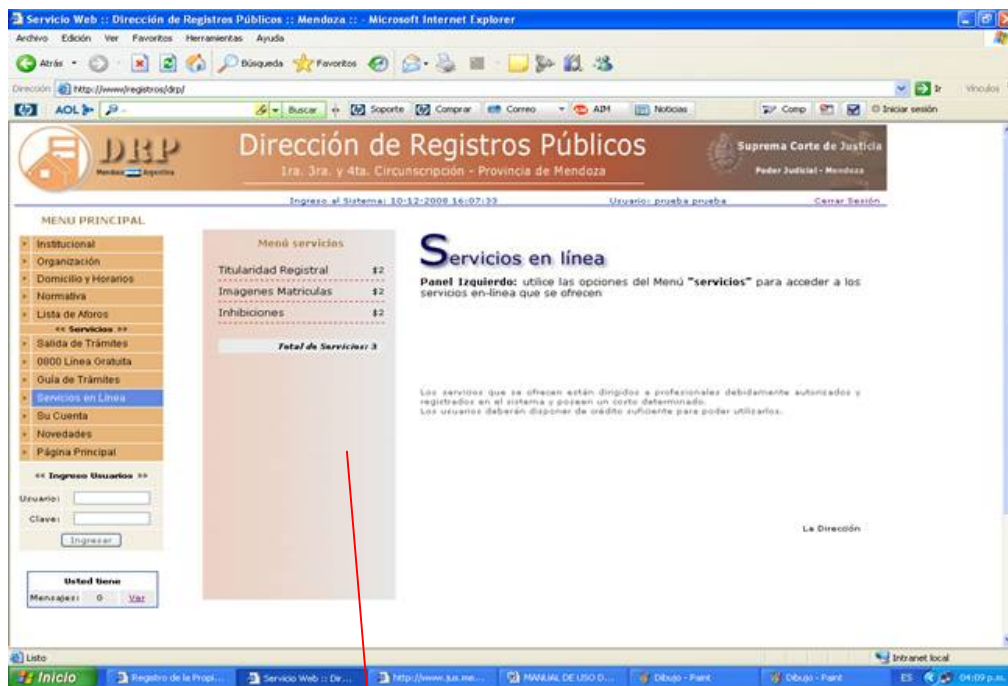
Servicio Web :: Dirección de Registros Públicos :: Mendoza :: - Microsoft Internet Explorer

Archivo Edición Ver Favoritos Herramientas Ayuda

Atrás Búsqueda Favoritos

Dirección http://www/registros/drp/ Ir Vínculos

AOL Buscar Soporte Comprar Correo AIM Noticias Comp Iniciar sesión

DRP Mendoza Argentina

Dirección de Registros Públicos

1ra. 3ra. y 4ta. Circunscripción - Provincia de Mendoza

Suprema Corte de Justicia

Poder Judicial - Mendoza

Ingreso al Sistema: 10-12-2008 16:07:33 Usuario: prueba prueba Cerrar Sesión

MENU PRINCIPAL

Institucional
Organización
Domicilio y Horarios
Normativa
Lista de Aforos
<< Servicios >>
Salida de Trámites
0800 Línea Gratuita
Guía de Trámites
Servicios en Línea
Su Cuenta
Novedades
Página Principal

<< Ingreso Usuarios >>

Usuario:
Clave:
Ingresar

Usted tiene
Mensajes: 0 Ver

Menú servicios

Titularidad Registral $2
Imagenes Matriculas $2
Inhibiciones $2

Total de Servicios: 3

Servicios en línea

Panel Izquierdo: utilice las opciones del Menú "servicios" para acceder a los servicios en-línea que se ofrecen

Los servicios que se ofrecen están dirigidos a profesionales debidamente autorizados y registrados en el sistema y poseen un costo determinado.
Los usuarios deberán disponer de crédito suficiente para poder utilizarlos.

La Dirección

Listo Intranet local

Inicio Registro de la Propi... Servicio Web :: Dir... http://www.jus.me... MANUAL DE USO D... Dibujo - Paint Dibujo - Paint ES 04:09 p.m.